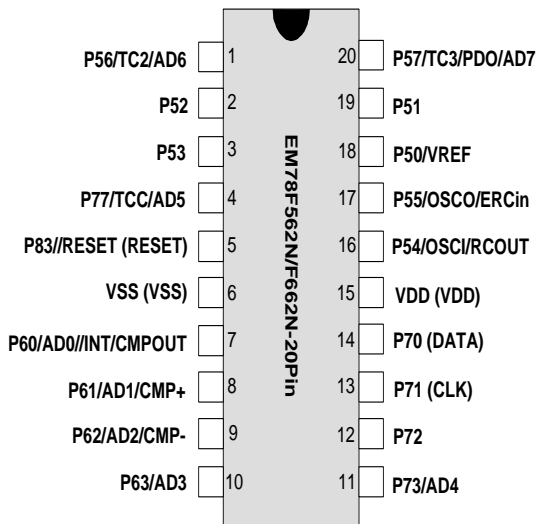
P56/TC2/AD6 1
P52 2
P53 3
P77/TCC/AD5 4
P83//RESET (RESET) 5
VSS (VSS) 6
P60/AD0//INT/CMPOUT 7
P61/AD1/CMP+ 8
P62/AD2/CMP- 9
P63/AD3 10

EM78F562N/F662N-20Pin

20 P57/TC3/PDO/AD7
19 P51
18 P50/VREF
17 P55/OSCO/ERCin
16 P54/OSCI/RCOUT
15 VDD (VDD)
14 P70 (DATA)
13 P71 (CLK)
12 P72
11 P73/AD4